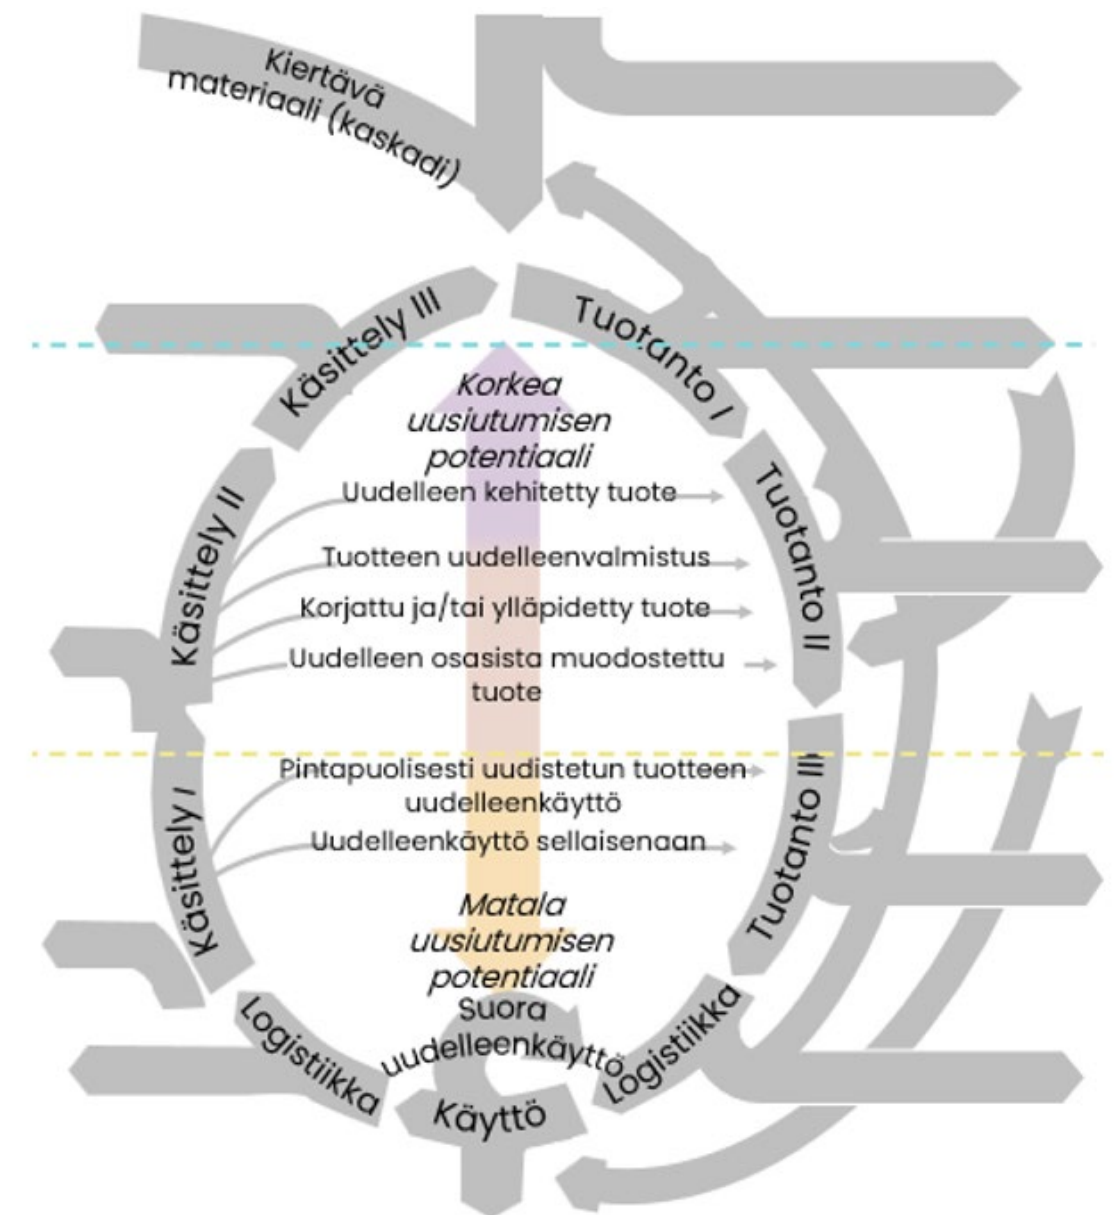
Kiertävä materiaali (kaskadi)

Käsittely III

Tuotanto I

Korkea uusiutumisen potentiaali

Uudelleen kehitetty tuote

Käsittely II

Tuotanto II

Tuotteen uudelleenvalmistus

Korjattu ja/tai ylläpidetty tuote

Uudelleen osasista muodostettu tuote

Pintapuolisesti uudistetun tuotteen uudelleenkäyttö

Uudelleenkäyttö sellaisenaan

Käsittely I

Tuotanto III

Matala uusiutumisen potentiaali

Suora uudelleenkäyttö

Logistiikka

Logistiikka

Käyttö